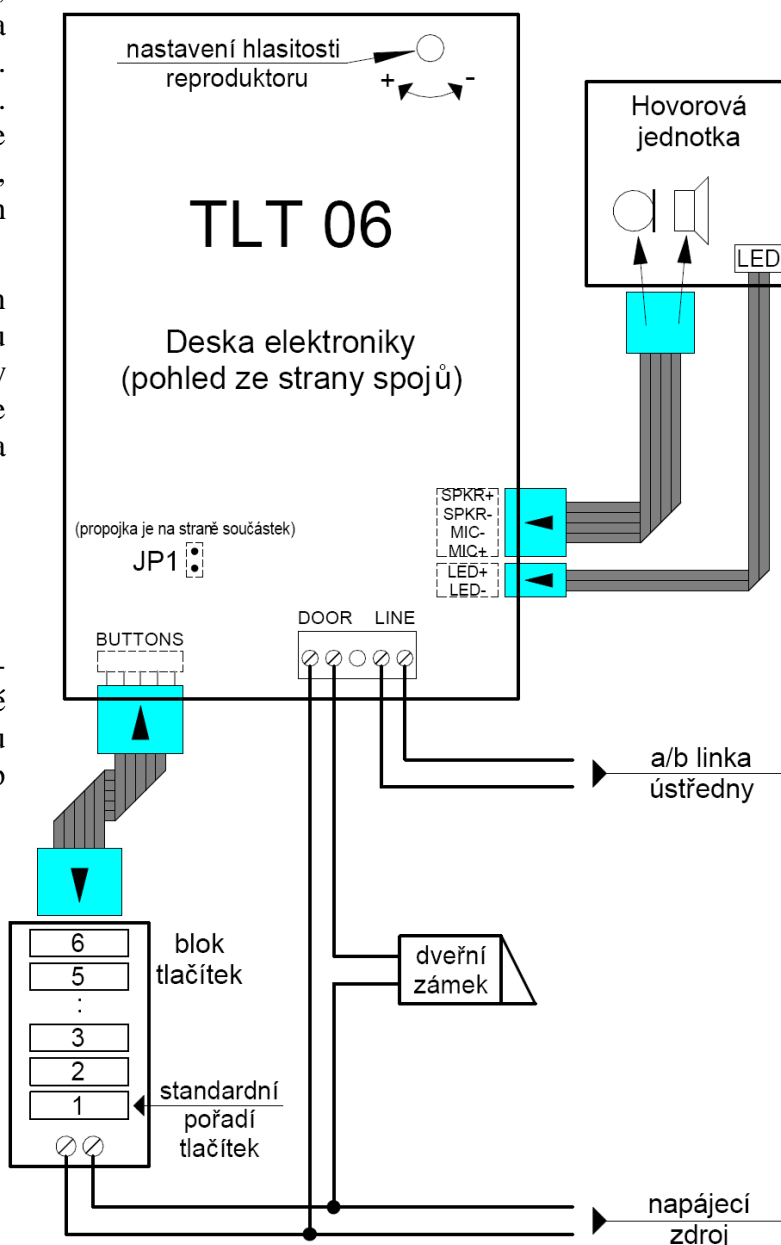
nastavení hlasitosti reproduktoru

+ -

TLT 06

Deska elektroniky (pohled ze strany spojů)

Hovorová jednotka

LED

SPKR+
SPKR-
MIC-
MIC+

LED+
LED-

(propojka je na straně součástek)

JP1

BUTTONS

DOOR LINE

a/b linka ústředny

blok tlačítek

6
5
:
3
2
1

standardní pořadí tlačítek

dveřní zámek

napájecí zdroj